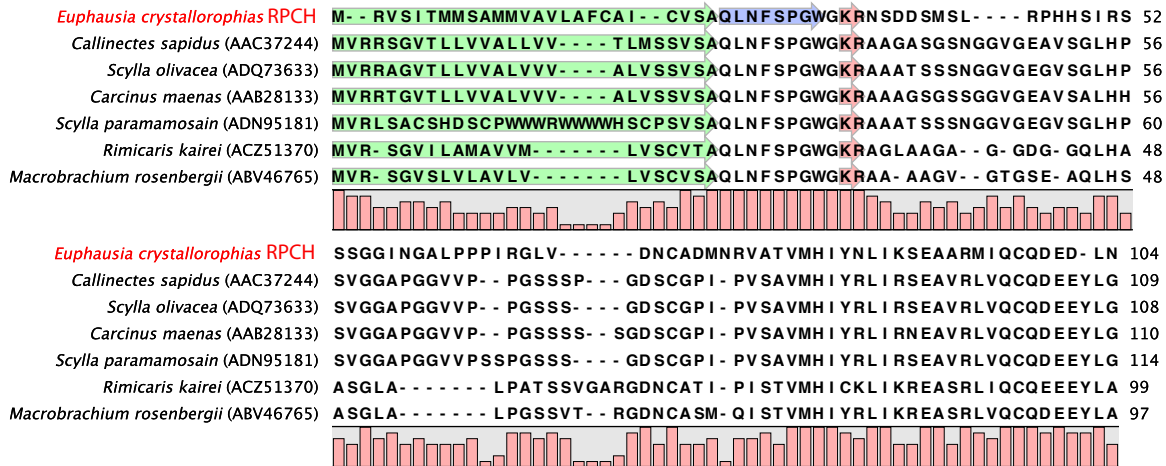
Euphausia crystallorophias RPCH M--RVSITMMSAMMVAVLAFCAI--CVSAQLNFSPGWGKRNSDDSMSL----RPHHSIRS 52
Callinectes sapidus (AAC37244) MVRRSGVTLLVVALLVV---TLMSSVSAQLNFSPGWGKRAAGASGSNGGVGEAVSGLHP 56
Scylla olivacea (ADQ73633) MVRRAGVTLLVVALVVV----ALVSSVSAQLNFSPGWGKRAAATSSSNGGVGEGVSGLHP 56
Carcinus maenas (AAB28133) MVRRTGVTLLVVALVVV----ALVSSVSAQLNFSPGWGKRAAAGSGSSGGVGEAVSALHH 56
Scylla paramamosain (ADN95181) MVRLSACSHDSCPWWWRWWWHSCPSVSAQLNFSPGWGKRAAATSSSNGGVGEGVSGLHP 60
Rimicaris kairei (ACZ51370) MVR-SGVILAMAVVM-------LVSCVTAQLNFSPGWGKRAGLAAGA--G-GDG-GQLHA 48
Macrobrachium rosenbergii (ABV46765) MVR-SGVSLVLAVLV-------LVSCVSAQLNFSPGWGKRAA-AAGV--GTGSE-AQLHS 48

Euphausia crystallorophias RPCH SSGGINGALPPPIRGLV------DNCADMNRVATVMHIYNLIKSEAARMIQCQDED-LN 104
Callinectes sapidus (AAC37244) SVGGAPGGVVP--PGSSSP---GDSCGPI-PVSAVMHIYRLIRSEAVRLVQCQDEEYLG 109
Scylla olivacea (ADQ73633) SVGGAPGGVVP--PGSSS----GDSCGPI-PVSAVMHIYRLIRSEAVRLVQCQDEEYLG 108
Carcinus maenas (AAB28133) SVGGAPGGVVP--PGSSSS--SGDSCGPI-PVSAVMHIYRLIRNEAVRLVQCQDEEYLG 110
Scylla paramamosain (ADN95181) SVGGAPGGVVPSSPGSSS----GDSCGPI-PVSAVMHIYRLIRSEAVRLVQCQDEEYLG 114
Rimicaris kairei (ACZ51370) ASGLA-------LPATSSVGARGDNCATI-PISTVMHICKLIKREASRLIQCQEEEYLA 99
Macrobrachium rosenbergii (ABV46765) ASGLA-------LPGSSVT--RGDNCASM-QISTVMHIYRLIKREASRLVQCQDEEYLA 97